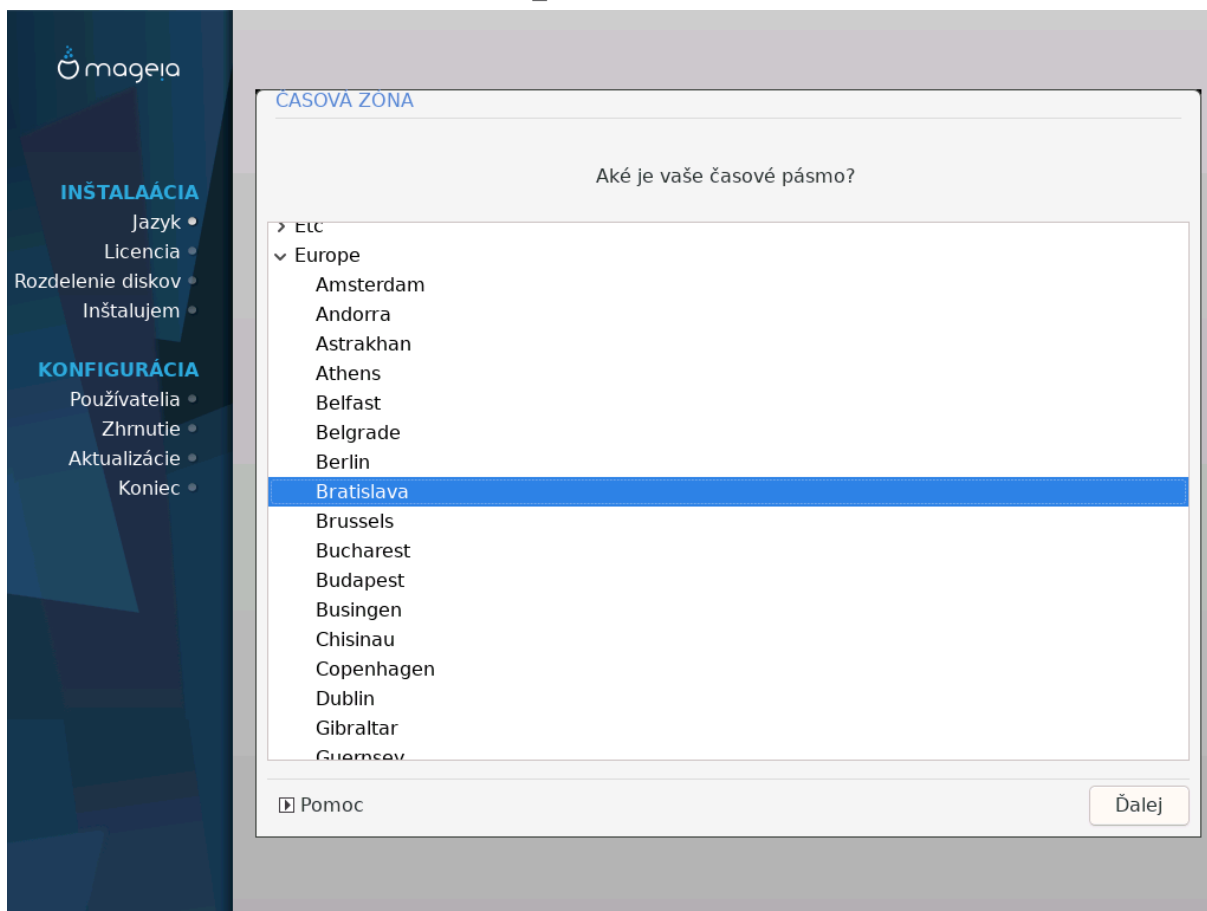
mageia

INŠTALAÁCIA
Jazyk
Licencia
Rozdelenie diskov
Inštalujem

KONFIGURÁCIA
Používatelia
Zhrnutie
Aktualizácie
Koniec

ČASOVÁ ZÓNA

Aké je vaše časové pásmo?

Etc
Europe
Amsterdam
Andorra
Astrakhan
Athens
Belfast
Belgrade
Berlin
Bratislava
Brussels
Bucharest
Budapest
Busingen
Chisinau
Copenhagen
Dublin
Gibraltar
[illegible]

Pomoc

Ďalej